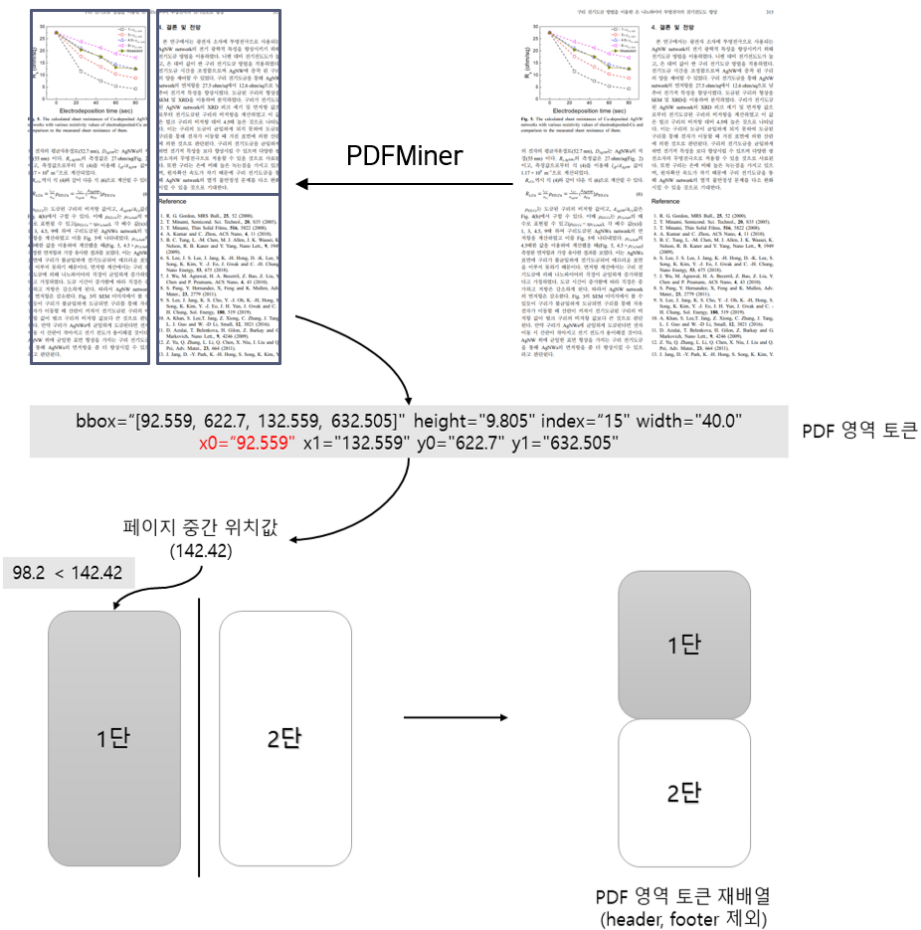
PDFMiner

bbox="[92.559, 622.7, 132.559, 632.505]" height="9.805" index="15" width="40.0" x0="92.559" x1="132.559" y0="622.7" y1="632.505"

PDF 영역 토큰

페이지 중간 위치값 (142.42)

98.2 < 142.42

1단

2단

1단

2단

PDF 영역 토큰 재배열 (header, footer 제외)

4. 결론 및 전망

Electrodeposition time (sec)

Reference